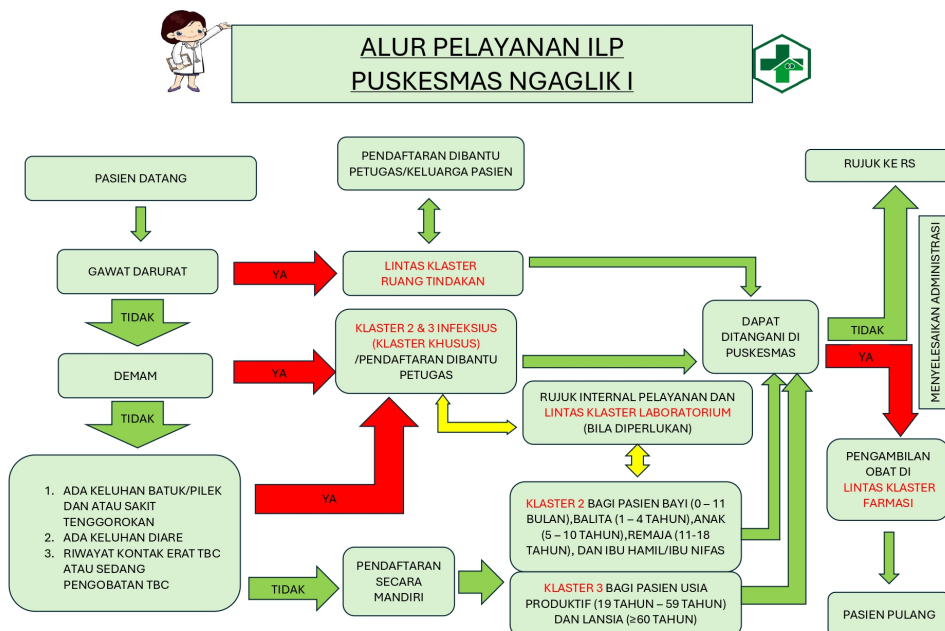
ALUR PELAYANAN ILP
PUSKESMAS NGAGLIK I

PASIEN DATANG

GAWAT DARURAT

YA

TIDAK

DEMAM

YA

TIDAK

1. ADA KELUHAN BATUK/PILEK DAN ATAU SAKIT TENGGOROKAN
2. ADA KELUHAN DIARE
3. RIWAYAT KONTAK ERAT TBC ATAU SEDANG PENGOBATAN TBC

YA

TIDAK

PENDAFTARAN DIBANTU PETUGAS/KELUARGA PASIEN

LINTAS KLASTER RUANG TINDAKAN

KLASTER 2 & 3 INFEKSIUS (KLASTER KHUSUS) /PENDAFTARAN DIBANTU PETUGAS

RUJUK INTERNAL PELAYANAN DAN LINTAS KLASTER LABORATORIUM (BILA DIPERLUKAN)

PENDAFTARAN SECARA MANDIRI

KLASTER 2 BAGI PASIEN BAYI (0 – 11 BULAN),BALITA (1 – 4 TAHUN),ANAK (5 – 10 TAHUN),REMAJA (11-18 TAHUN), DAN IBU HAMIL/IBU NIFAS

KLASTER 3 BAGI PASIEN USIA PRODUKTIF (19 TAHUN – 59 TAHUN) DAN LANSIA (≥60 TAHUN)

DAPAT DITANGANI DI PUSKESMAS

TIDAK

YA

RUJUK KE RS

MENYELESAIKAN ADMINISTRASI

PENGAMBILAN OBAT DI LINTAS KLASTER FARMASI

PASIEN PULANG